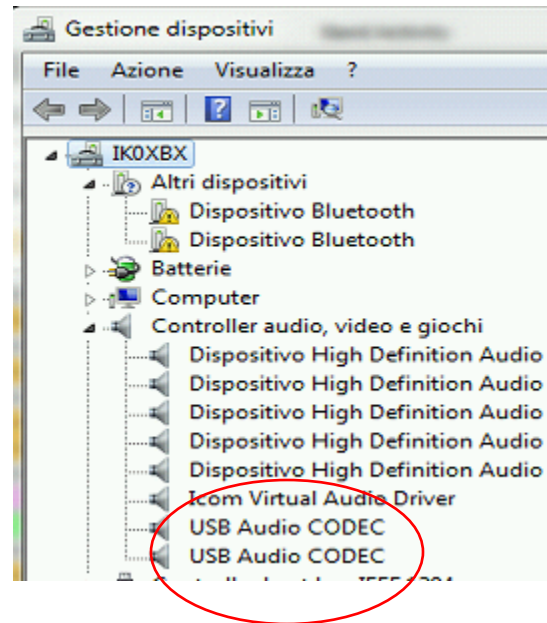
Gestione dispositivi

File Azione Visualizza ?

IK0XBX
Altri dispositivi
Dispositivo Bluetooth
Dispositivo Bluetooth
Batterie
Computer
Controller audio, video e giochi
Dispositivo High Definition Audio
Dispositivo High Definition Audio
Dispositivo High Definition Audio
Dispositivo High Definition Audio
Dispositivo High Definition Audio
Icom Virtual Audio Driver
USB Audio CODEC
USB Audio CODEC
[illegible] IEEE 1394